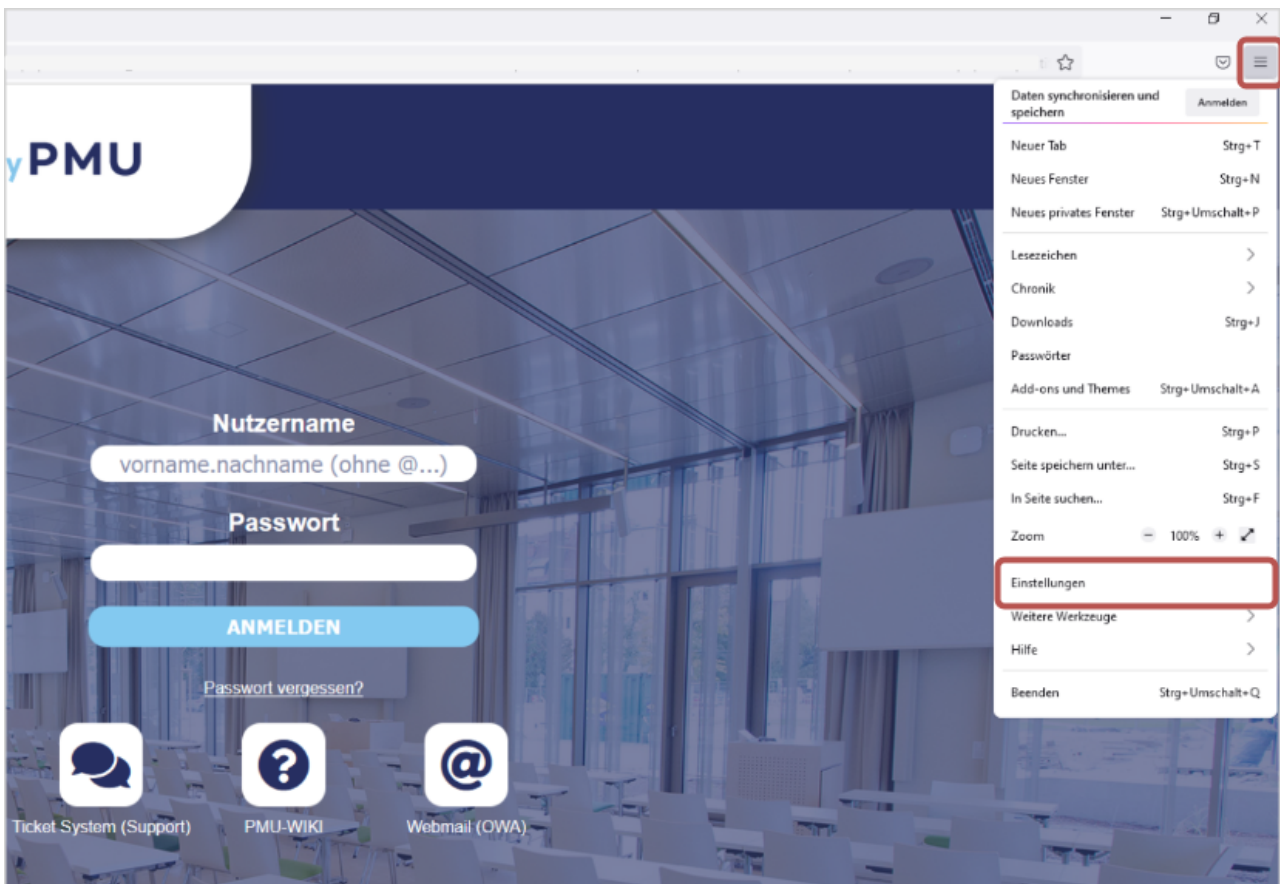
yPMU

Nutzername

vorname.nachname (ohne @...)

Passwort

ANMELDEN

Passwort vergessen?

Ticket System (Support)

PMU-WIKI

Webmail (OWA)

Daten synchronisieren und speichern

Anmelden

Neuer Tab Strg+T

Neues Fenster Strg+N

Neues privates Fenster Strg+Umschalt+P

Lesezeichen

Chronik

Downloads Strg+J

Passwörter

Add-ons und Themes Strg+Umschalt+A

Drucken... Strg+P

Seite speichern unter... Strg+S

In Seite suchen... Strg+F

Zoom − 100% +

Einstellungen

Weitere Werkzeuge

Hilfe

Beenden Strg+Umschalt+Q